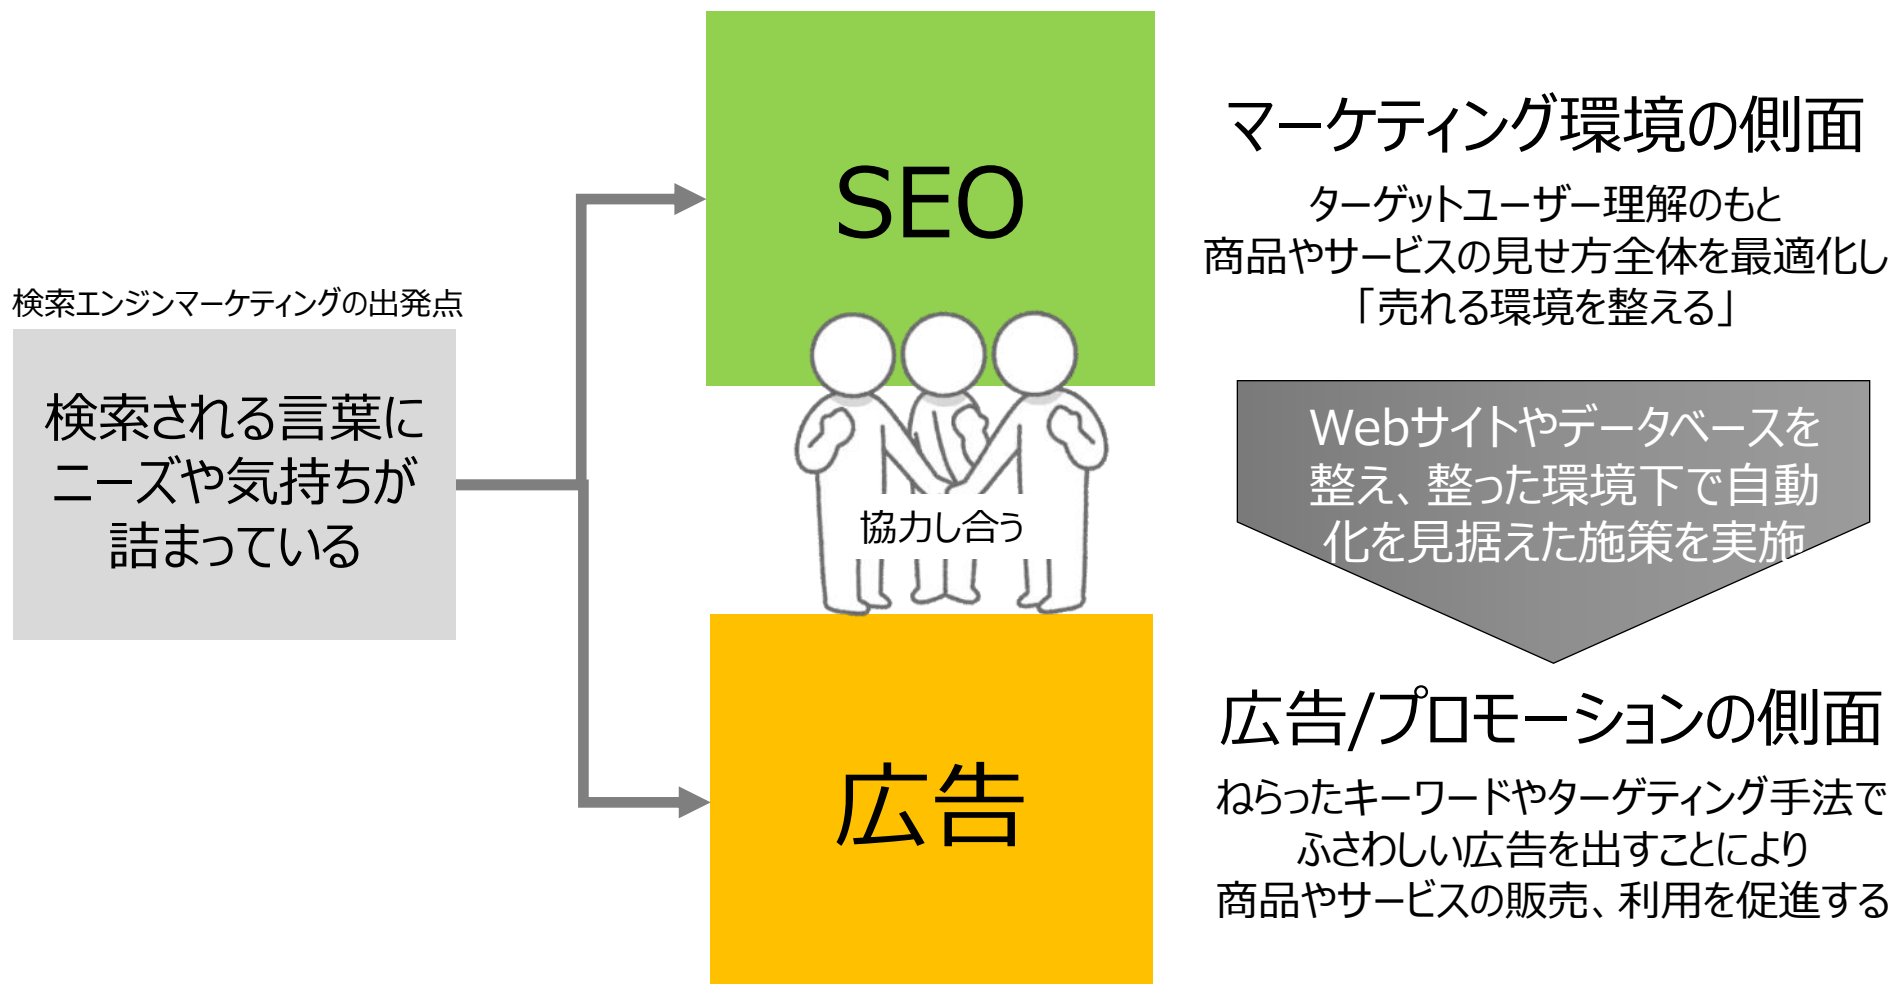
検索エンジンマーケティングの出発点

検索される言葉にニーズや気持ちが詰まっている

SEO

協力し合う

広告

マーケティング環境の側面

ターゲットユーザー理解のもと
商品やサービスの見せ方全体を最適化し
「売れる環境を整える」

Webサイトやデータベースを整え、整った環境下で自動化を見据えた施策を実施

広告/プロモーションの側面

ねらったキーワードやターゲティング手法でふさわしい広告を出すことにより
商品やサービスの販売、利用を促進する